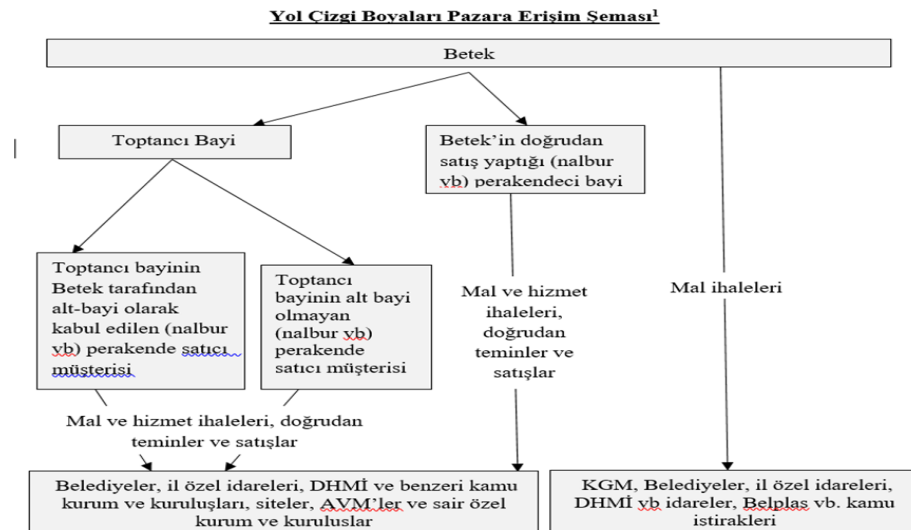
Yol Çizgi Boyaları Pazara Erişim Şeması$^1$

Betek

Toptancı Bayi

Betek'in doğrudan satış yaptığı (nalbur vb) perakendeci bayi

Toptancı bayinin Betek tarafından alt-bayi olarak kabul edilen (nalbur vb) perakende satıcı müşterisi

Toptancı bayinin alt bayi olmayan (nalbur vb) perakende satıcı müşterisi

Mal ve hizmet ihaleleri, doğrudan teminler ve satışlar

Mal ihaleleri

Mal ve hizmet ihaleleri, doğrudan teminler ve satışlar

Belediyeler, il özel idareleri, DHMİ ve benzeri kamu kurum ve kuruluşları, siteler, AVM'ler ve sair özel kurum ve kuruluslar

KGM, Belediyeler, il özel idareleri, DHMİ vb idareler, Belplas vb. kamu istirakleri